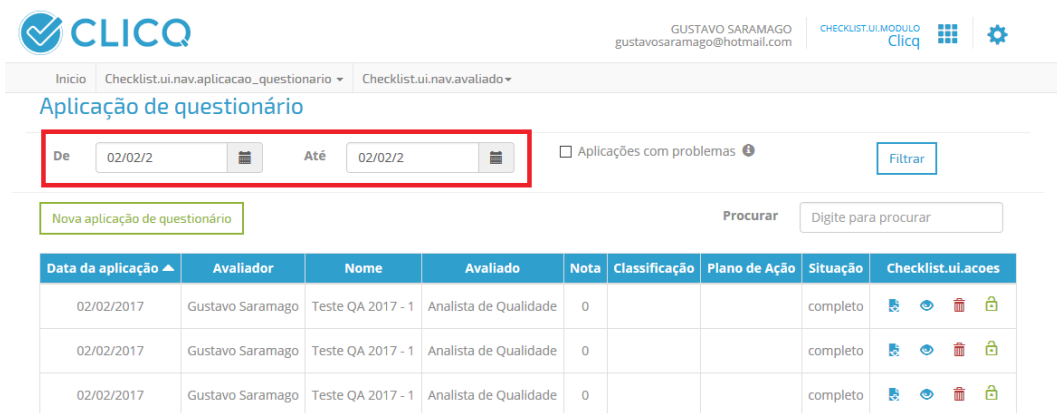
CLICQ

GUSTAVO SARAMAGO
gustavosaramago@hotmail.com

CHECKLIST.UI.MODULO
Clicq

Inicio | Checklist.ui.nav.aplicacao_questionario ▾ | Checklist.ui.nav.avaliado▾

Aplicação de questionário

De 02/02/2 Até 02/02/2

Aplicações com problemas

Filtrar

Nova aplicação de questionário

Procurar Digite para procurar

| Data da aplicação ▲ | Avaliador | Nome | Avaliado | Nota | Classificação | Plano de Ação | Situação | Checklist.ui.acoes |
|---|---|---|---|---|---|---|---|---|
| 02/02/2017 | Gustavo Saramago | Teste QA 2017 - 1 | Analista de Qualidade | 0 | | | completo | |
| 02/02/2017 | Gustavo Saramago | Teste QA 2017 - 1 | Analista de Qualidade | 0 | | | completo | |
| 02/02/2017 | Gustavo Saramago | Teste QA 2017 - 1 | Analista de Qualidade | 0 | | | completo | |